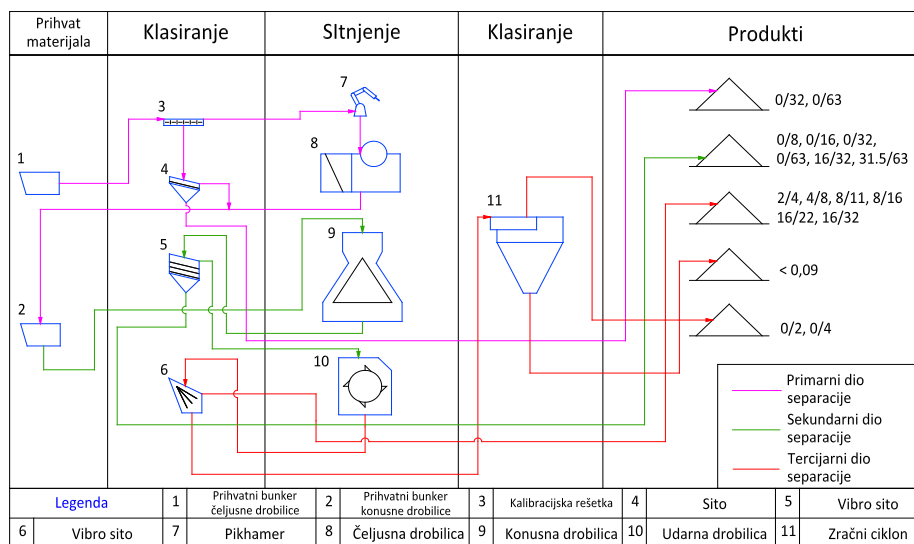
| Prihvat materijala | Klasiranje | Sltnjenje | Klasiranje | Produkti |
|---|---|---|---|---|

1

2

3

4

5

6

7

8

9

10

11

0/32, 0/63

0/8, 0/16, 0/32, 0/63, 16/32, 31.5/63

2/4, 4/8, 8/11, 8/16 16/22, 16/32

< 0,09

0/2, 0/4

Primarni dio separacije

Sekundarni dio separacije

Tercijarni dio separacije

| Legenda | 1 | Prihvatni bunker čeljusne drobilice | 2 | Prihvatni bunker konusne drobilice | 3 | Kalibracijska rešetka | 4 | Sito | 5 | Vibro sito |
|---|---|---|---|---|---|---|---|---|---|---|
| 6 Vibro sito | 7 | Pikhamer | 8 | Čeljusna drobilica | 9 | Konusna drobilica | 10 | Udarna drobilica | 11 | Zračni ciklon |